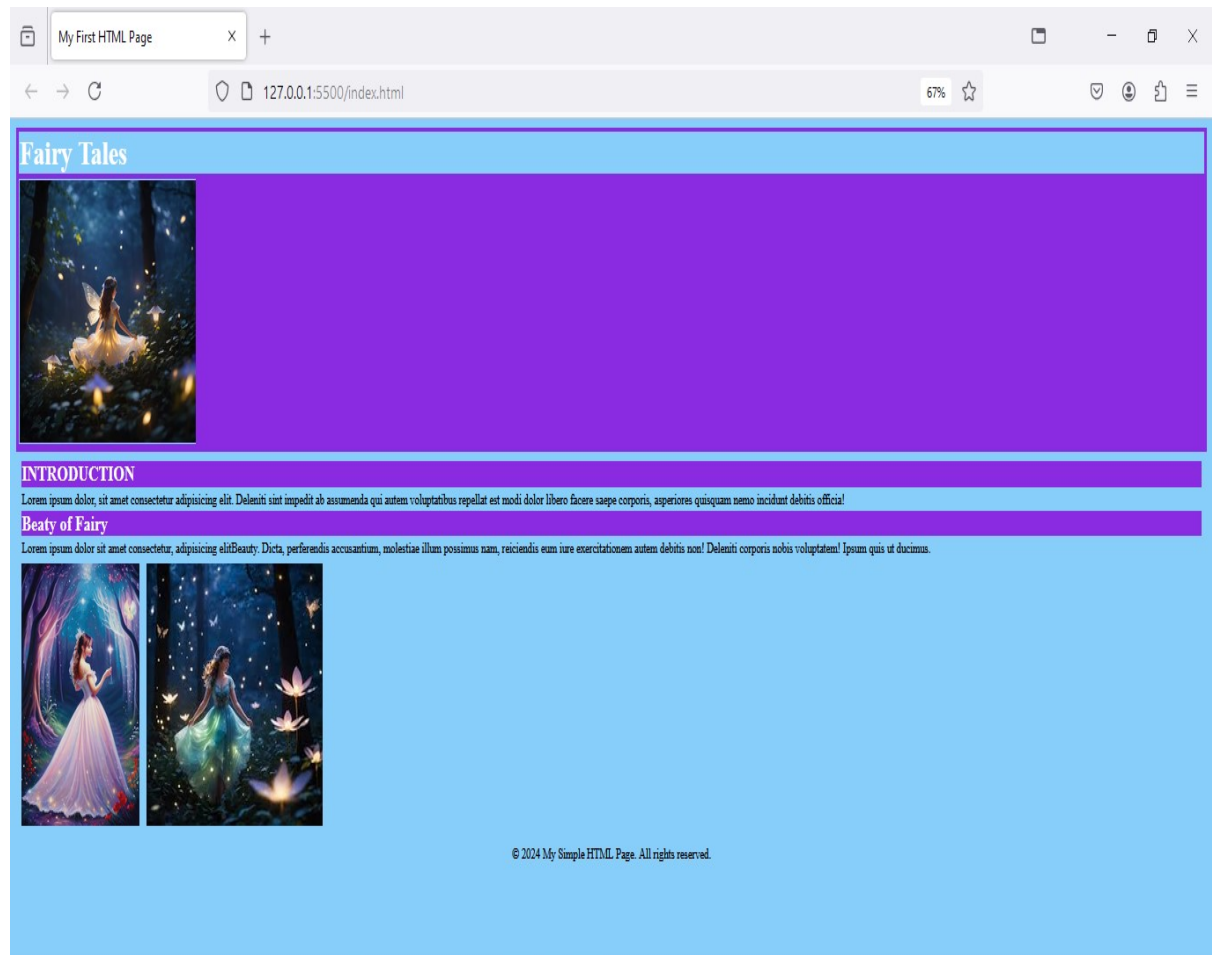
My First HTML Page

127.0.0.1:5500/index.html

67%

Fairy Tales

INTRODUCTION

Lorem ipsum dolor, sit amet consectetur adipisicing elit. Deleniti sint impedit ab assumenda qui autem voluptatibus repellat est modi dolor libero facere saepe corporis, asperiores quisquam nemo incidunt debitis officia!

Beaty of Fairy

Lorem ipsum dolor sit amet consectetur, adipisicing elitBeauty. Dicta, perferendis accusantium, molestiae illum possimus nam, reiciendis eum iure exercitationem autem debitis non! Deleniti corporis nobis voluptatem! Ipsum quis ut ducimus.

© 2024 My Simple HTML Page. All rights reserved.